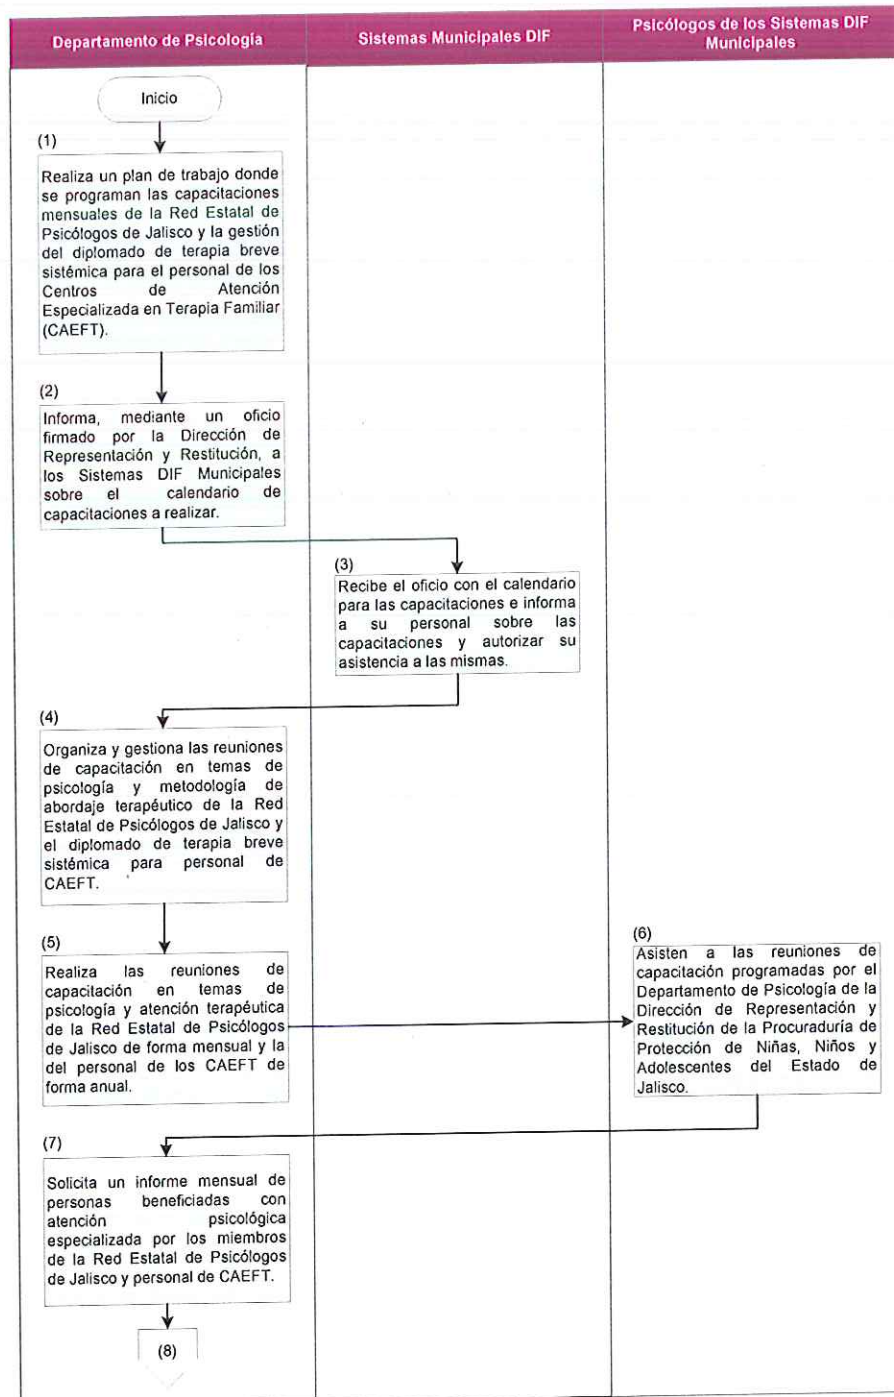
Departamento de Psicología

Sistemas Municipales DIF

Psicólogos de los Sistemas DIF Municipales

Inicio

(1)
Realiza un plan de trabajo donde se programan las capacitaciones mensuales de la Red Estatal de Psicólogos de Jalisco y la gestión del diplomado de terapia breve sistémica para el personal de los Centros de Atención Especializada en Terapia Familiar (CAEFT).

(2)
Informa, mediante un oficio firmado por la Dirección de Representación y Restitución, a los Sistemas DIF Municipales sobre el calendario de capacitaciones a realizar.

(3)
Recibe el oficio con el calendario para las capacitaciones e informa a su personal sobre las capacitaciones y autorizar su asistencia a las mismas.

(4)
Organiza y gestiona las reuniones de capacitación en temas de psicología y metodología de abordaje terapéutico de la Red Estatal de Psicólogos de Jalisco y el diplomado de terapia breve sistémica para personal de CAEFT.

(5)
Realiza las reuniones de capacitación en temas de psicología y atención terapéutica de la Red Estatal de Psicólogos de Jalisco de forma mensual y la del personal de los CAEFT de forma anual.

(6)
Asisten a las reuniones de capacitación programadas por el Departamento de Psicología de la Dirección de Representación y Restitución de la Procuraduría de Protección de Niñas, Niños y Adolescentes del Estado de Jalisco.

(7)
Solicita un informe mensual de personas beneficiadas con atención psicológica especializada por los miembros de la Red Estatal de Psicólogos de Jalisco y personal de CAEFT.

(8)